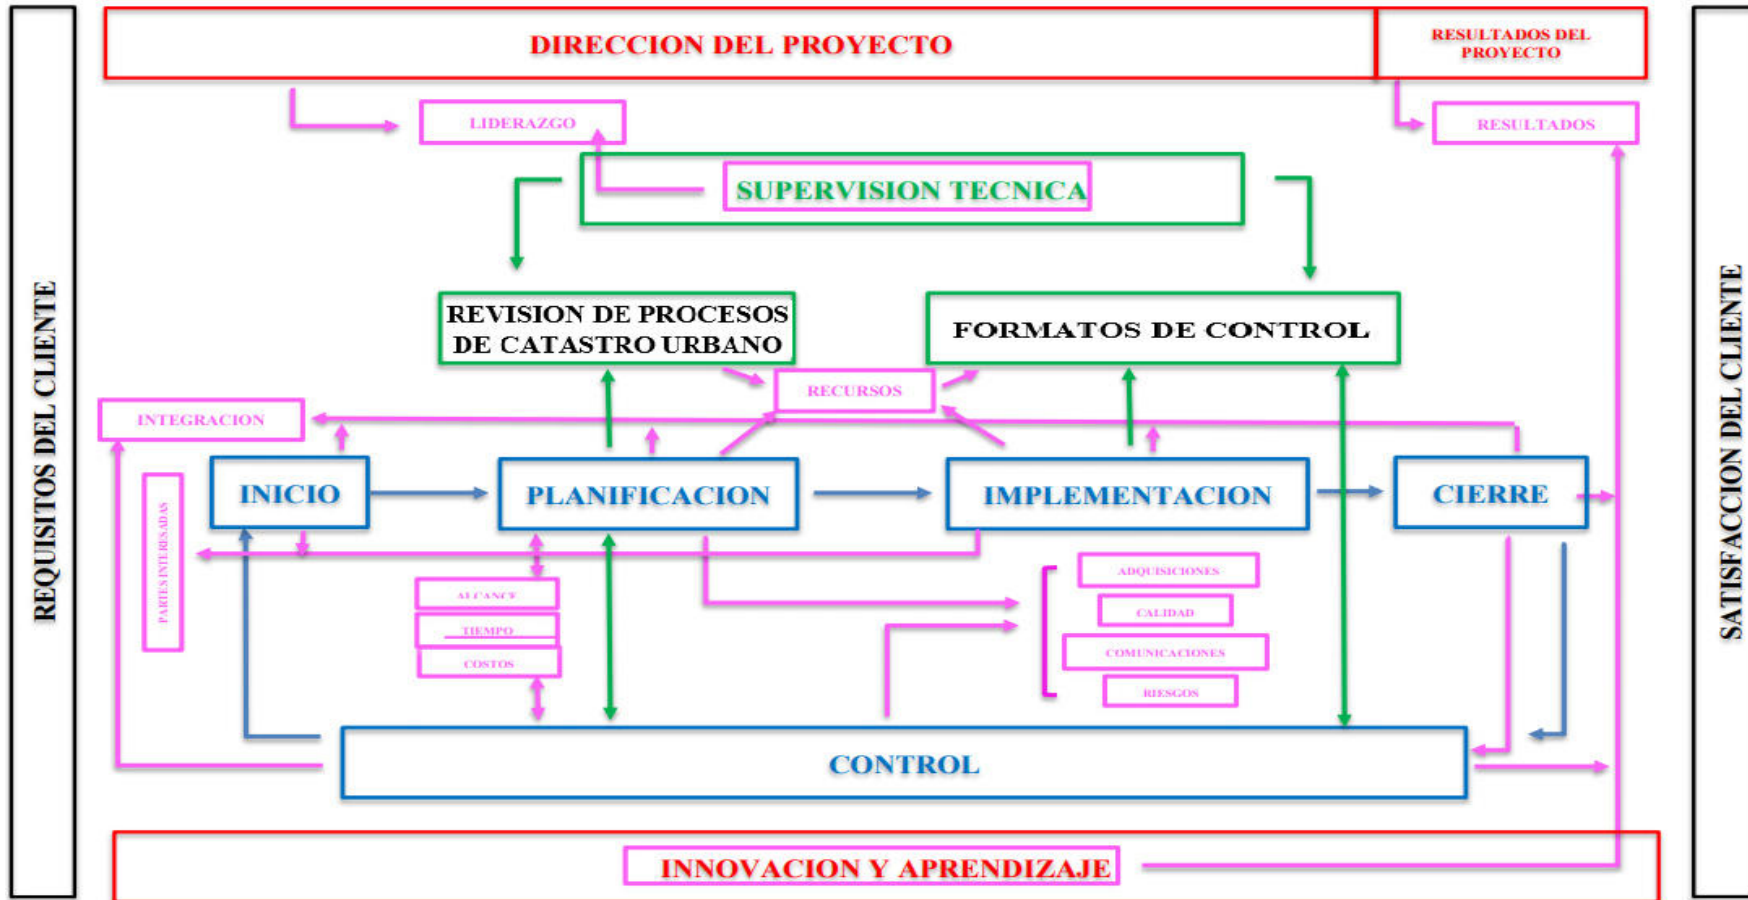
REQUISITOS DEL CLIENTE

DIRECCION DEL PROYECTO

RESULTADOS DEL PROYECTO

LIDERAZGO

RESULTADOS

SUPERVISION TECNICA

REVISION DE PROCESOS DE CATASTRO URBANO

FORMATOS DE CONTROL

RECURSOS

INTEGRACION

INICIO

PLANIFICACION

IMPLEMENTACION

CIERRE

PARTES INTERESADAS

ALCANCE

TIEMPO

COSTOS

ADQUISICIONES

CALIDAD

COMUNICACIONES

RIESGOS

CONTROL

INNOVACION Y APRENDIZAJE

SATISFACCION DEL CLIENTE